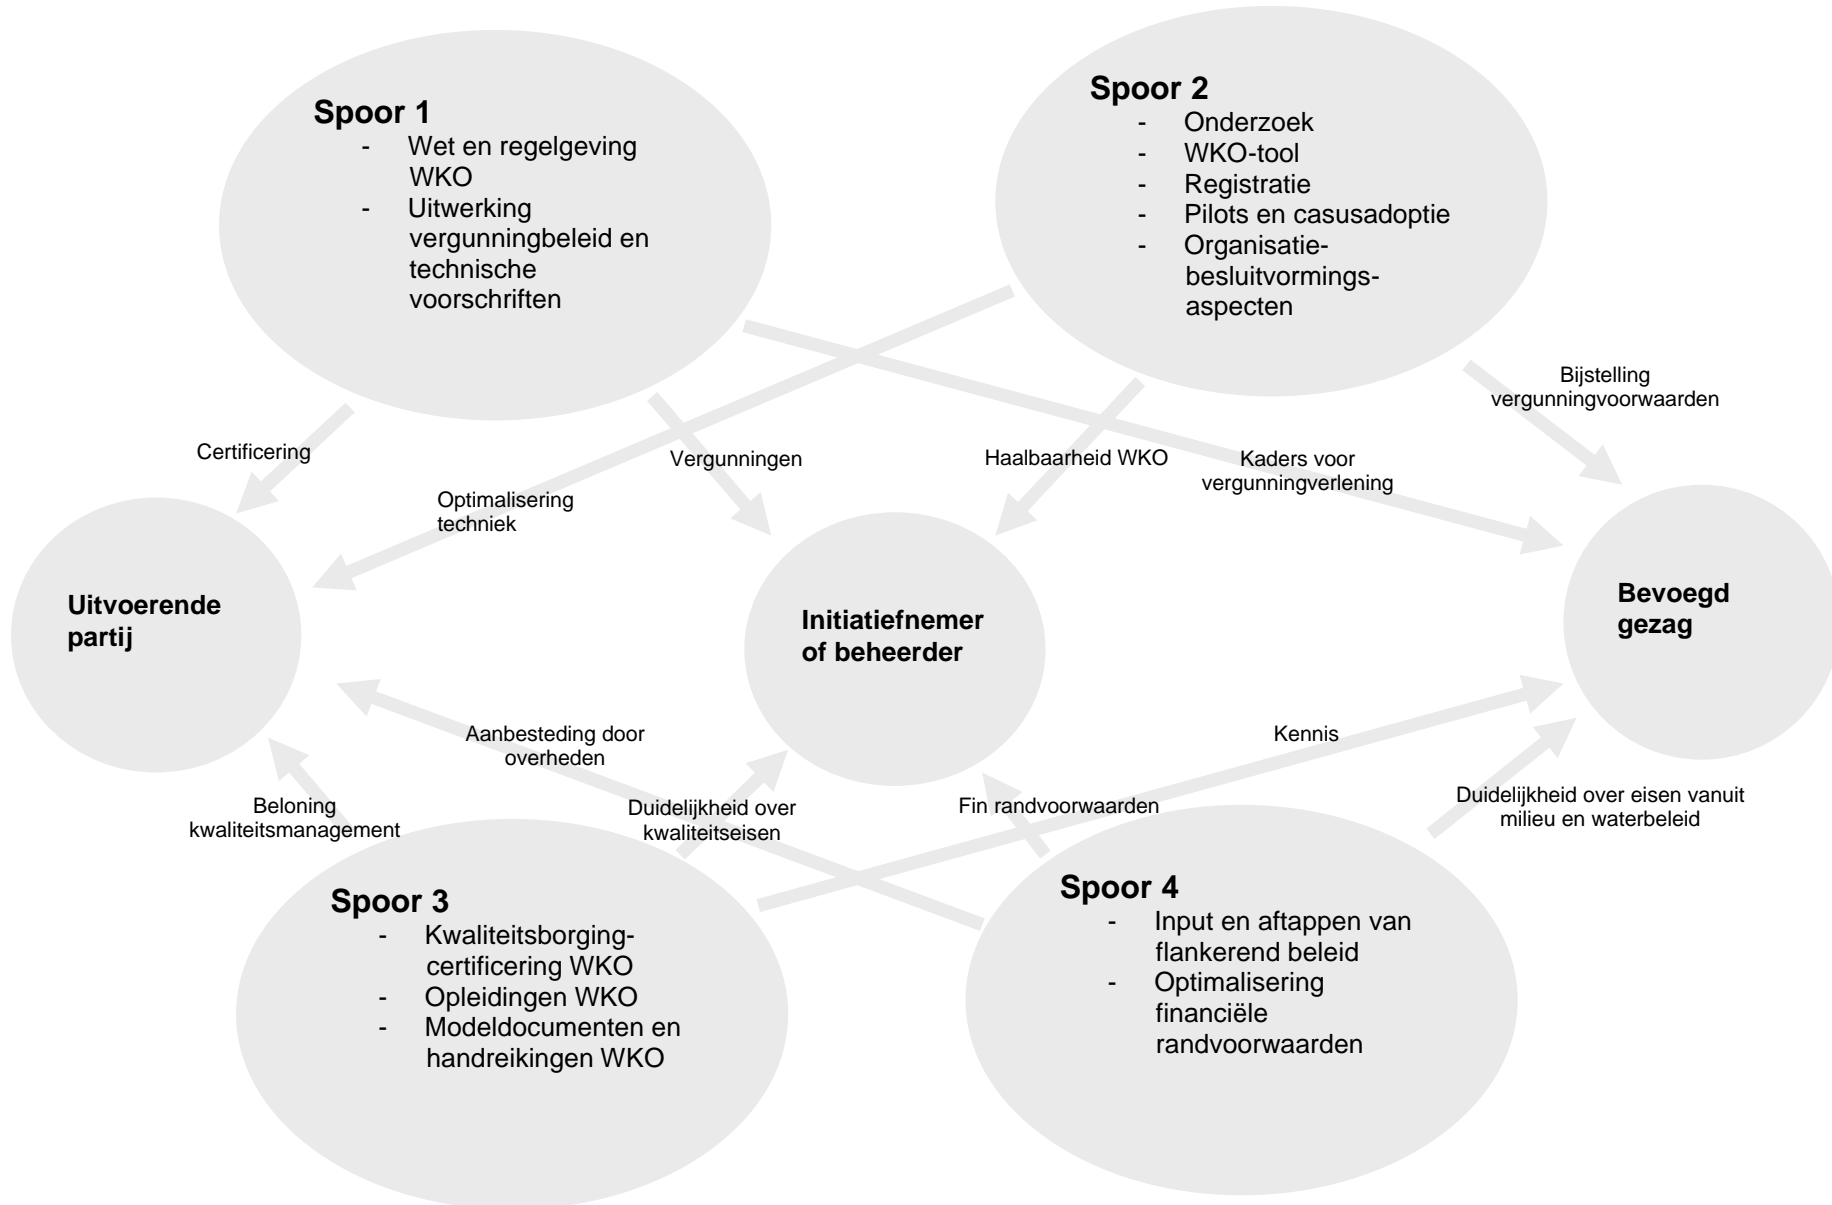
Spoor 1
- Wet en regelgeving WKO
- Uitwerking vergunningbeleid en technische voorschriften

Spoor 2
- Onderzoek
- WKO-tool
- Registratie
- Pilots en casusadoptie
- Organisatie-besluitvormings-aspecten

Bijstelling vergunningvoorwaarden

Certificering

Vergunningen

Haalbaarheid WKO

Kaders voor vergunningverlening

Optimalisering techniek

Uitvoerende partij

Initiatiefnemer of beheerder

Bevoegd gezag

Aanbesteding door overheden

Kennis

Beloning kwaliteitsmanagement

Duidelijkheid over kwaliteitseisen

Fin randvoorwaarden

Duidelijkheid over eisen vanuit milieu en waterbeleid

Spoor 3
- Kwaliteitsborging-certificering WKO
- Opleidingen WKO
- Modeldocumenten en handreikingen WKO

Spoor 4
- Input en aftappen van flankerend beleid
- Optimalisering financiële randvoorwaarden